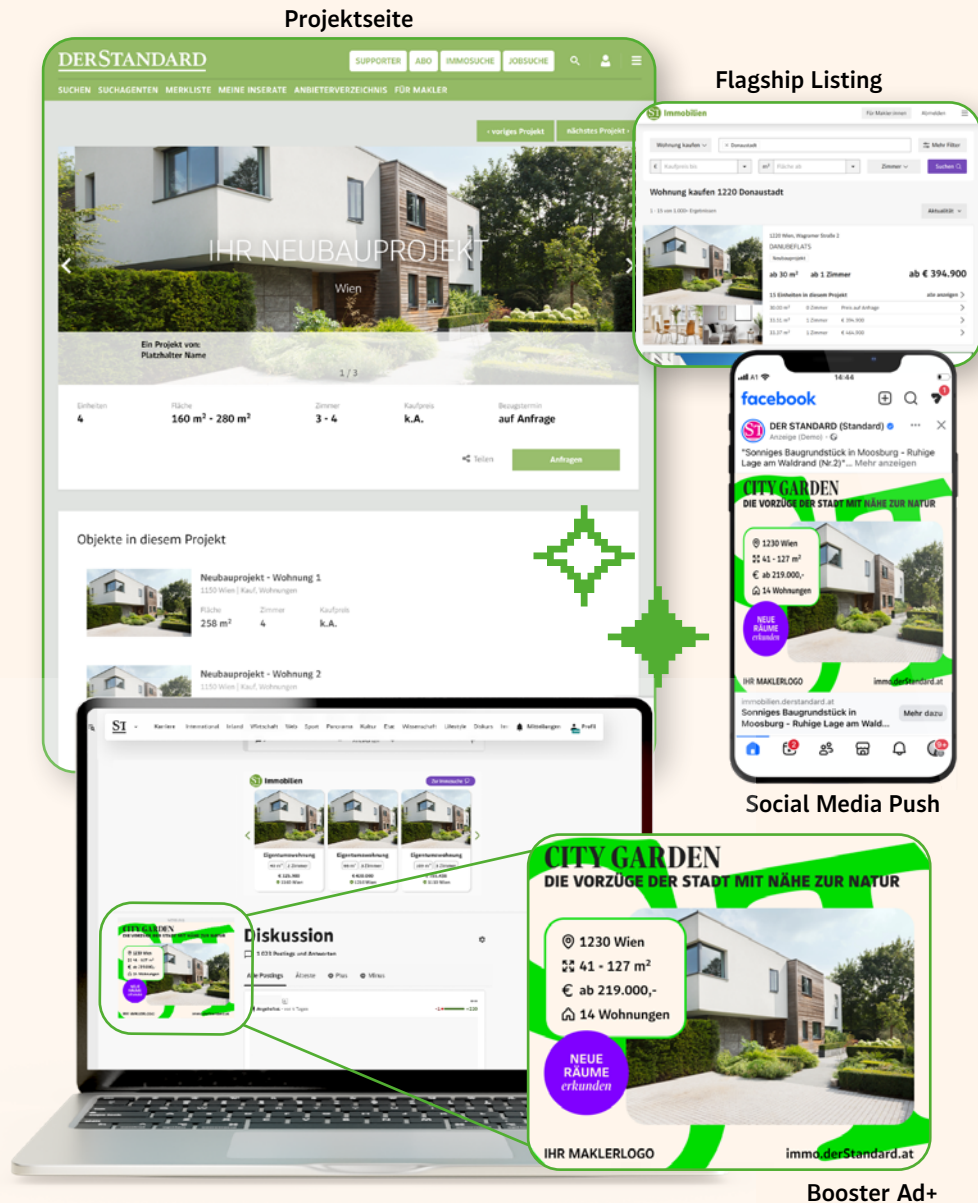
Projektseite

DERSTANDARD

SUPPORTER ABO IMMOSUCHE JOBSUCHE

SUCHEN SUCHAGENTEN MERKLISTE MEINE INSERATE ANBIETERVERZEICHNIS FÜR MAKLER

‹ voriges Projekt nächstes Projekt ›

IHR NEUBAUPROJEKT

Wien

Ein Projekt von:
Platzhalter Name

1 / 3

| Einheiten | Fläche | Zimmer | Kaufpreis | Bezugstermin |
|---|---|---|---|---|
| 4 | 160 m² - 280 m² | 3 - 4 | k.A. | auf Anfrage |

Teilen Anfragen

Objekte in diesem Projekt

Neubauprojekt - Wohnung 1
1150 Wien | Kauf, Wohnungen

| Fläche | Zimmer | Kaufpreis |
|---|---|---|
| 258 m² | 4 | k.A. |

Neubauprojekt - Wohnung 2
1150 Wien | Kauf, Wohnungen

Flagship Listing

Immobilien

Für Makler:innen Anmelden

Wohnung kaufen × Donaustadt Mehr Filter

€ Kaufpreis bis m² Fläche ab Zimmer Suchen

Wohnung kaufen 1220 Donaustadt

1 - 15 von 1.000+ Ergebnissen Aktualität

1220 Wien, Wagramer Straße 2
DANUBEFLATS
Neubauprojekt

ab 30 m² ab 1 Zimmer ab € 394.900

15 Einheiten in diesem Projekt alle anzeigen

| 30.01 m² | 0 Zimmer | Preis auf Anfrage |
|---|---|---|
| 33.31 m² | 1 Zimmer | € 394.900 |
| 33.37 m² | 1 Zimmer | € 444.000 |

A1 14:44

facebook

DER STANDARD (Standard)
Anzeige (Demo)
"Sonniges Baugrundstück in Moosburg - Ruhige Lage am Waldrand (Nr.2)"... Mehr anzeigen

CITY GARDEN
DIE VORZÜGE DER STADT MIT NÄHE ZUR NATUR

1230 Wien
41 - 127 m²
€ ab 219.000,-
14 Wohnungen

NEUE RÄUME erkunden

IHR MAKLERLOGO immo.derStandard.at

immobilien.derstandard.at
Sonniges Baugrundstück in Moosburg - Ruhige Lage am Wald...
Mehr dazu

Social Media Push

ST Kariere International Inland Wirtschaft Web Sport Panorama Kultur Etat Wissenschaft Lifestyle Diskurs Mitteilungen Profil

Immobilien Zur Immosuche

Eigentumswohnung Eigentumswohnung Eigentumswohnung

Diskussion

Alle Postings Älteste Plus Minus

CITY GARDEN
DIE VORZÜGE DER STADT MIT NÄHE ZUR NATUR

1230 Wien
41 - 127 m²
€ ab 219.000,-
14 Wohnungen

NEUE RÄUME erkunden

IHR MAKLERLOGO immo.derStandard.at

Booster Ad+